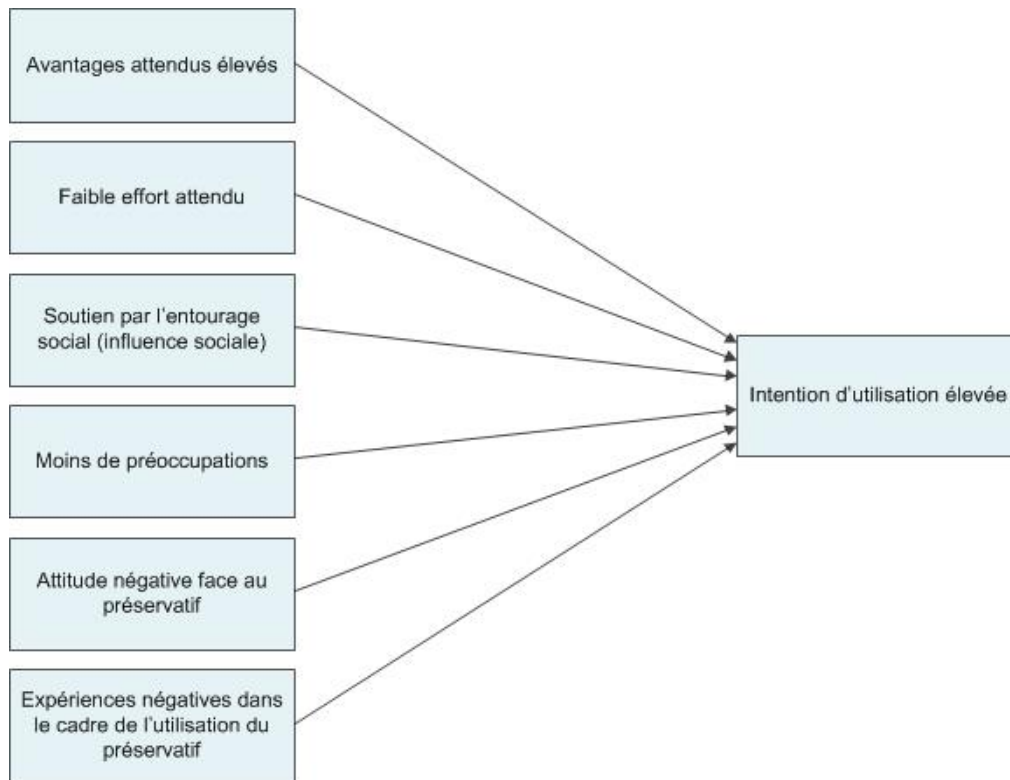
Avantages attendus élevés

Faible effort attendu

Soutien par l'entourage social (influence sociale)

Moins de préoccupations

Attitude négative face au préservatif

Expériences négatives dans le cadre de l'utilisation du préservatif

Intention d'utilisation élevée